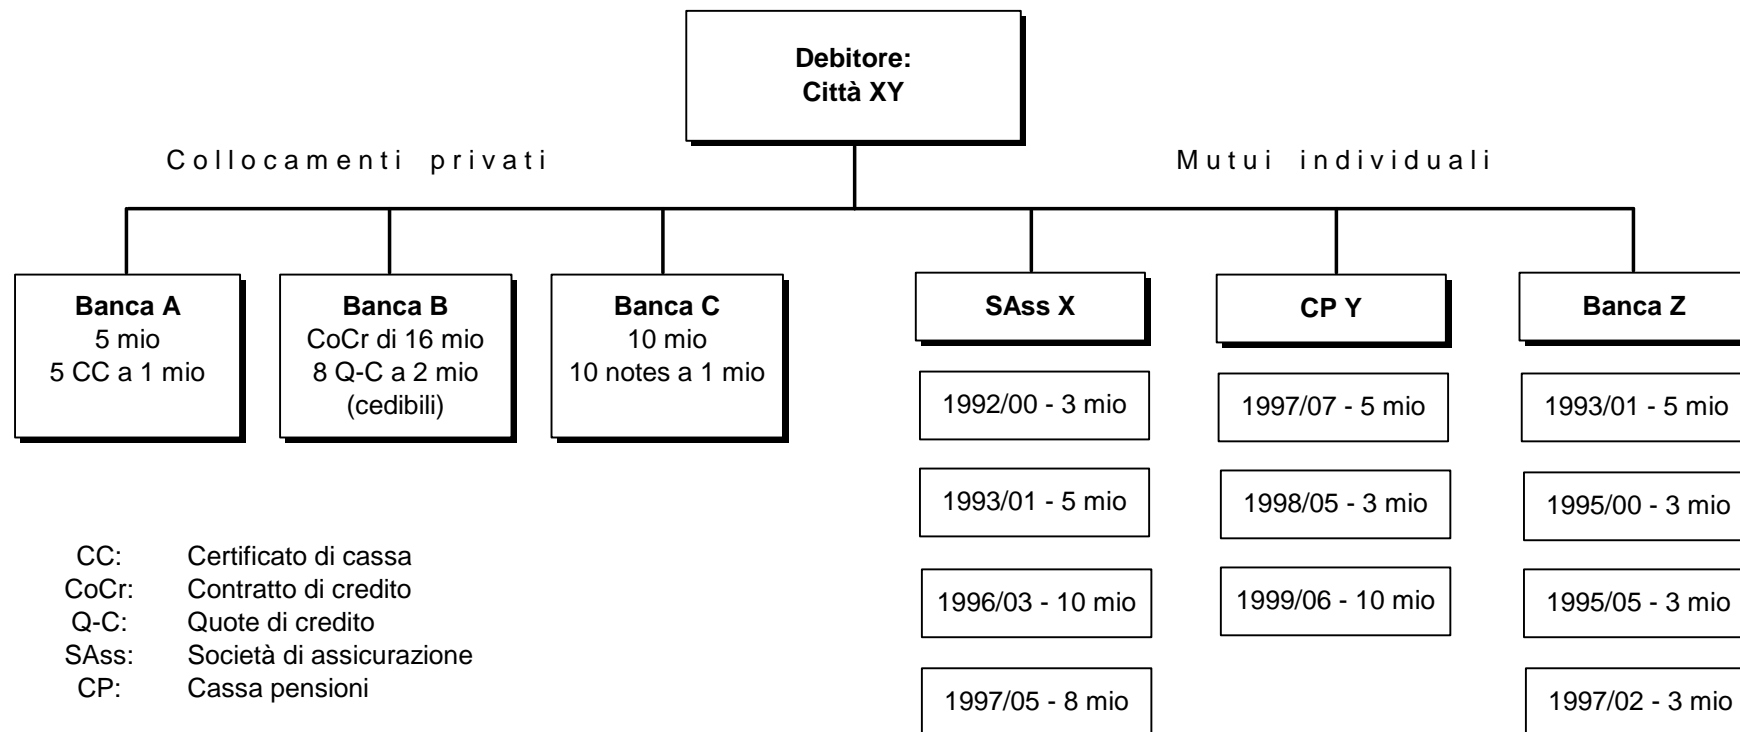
**Debitore:**
**Città XY**

Collocamenti privati

Mutui individuali

**Banca A**
5 mio
5 CC a 1 mio

**Banca B**
CoCr di 16 mio
8 Q-C a 2 mio
(cedibili)

**Banca C**
10 mio
10 notes a 1 mio

**SAss X**

1992/00 - 3 mio

1993/01 - 5 mio

1996/03 - 10 mio

1997/05 - 8 mio

**CP Y**

1997/07 - 5 mio

1998/05 - 3 mio

1999/06 - 10 mio

**Banca Z**

1993/01 - 5 mio

1995/00 - 3 mio

1995/05 - 3 mio

1997/02 - 3 mio

CC: Certificato di cassa
CoCr: Contratto di credito
Q-C: Quote di credito
SAss: Società di assicurazione
CP: Cassa pensioni